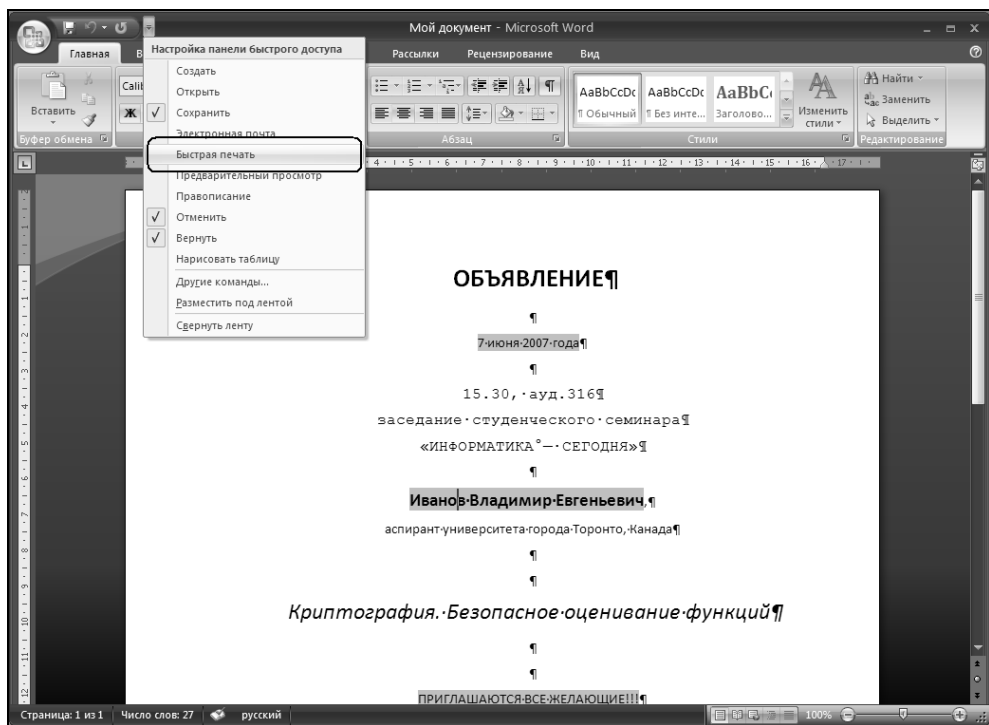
Мой документ - Microsoft Word

Главная
Настройка панели быстрого доступа
Рассылки
Рецензирование
Вид

Создать
Открыть
✓ Сохранить
Электронная почта
Быстрая печать
Предварительный просмотр
Правописание
✓ Отменить
✓ Вернуть
Нарисовать таблицу
Другие команды...
Разместить под лентой
Свернуть ленту

Вставить
Буфер обмена
Calib
Ж
Абзац
AaBbCcDc ¶ Обычный
AaBbCcDc ¶ Без инте...
AaBbC Заголово...
Изменить стили
Стили
Найти
Заменить
Выделить
Редактирование

ОБЪЯВЛЕНИЕ¶

¶

7·июня·2007·года¶

¶

15.30,·ауд.316¶

заседание·студенческого·семинара¶

«ИНФОРМАТИКА°—·СЕГОДНЯ»¶

¶

Иванов·Владимир·Евгеньевич,¶

аспирант·университета·города·Торонто,·Канада¶

¶

¶

Криптография.·Безопасное·оценивание·функций¶

¶

¶

ПРИГЛАШАЮТСЯ·ВСЕ·ЖЕЛАЮЩИЕ!!!¶

Страница: 1 из 1 | Число слов: 27 | русский | 100%